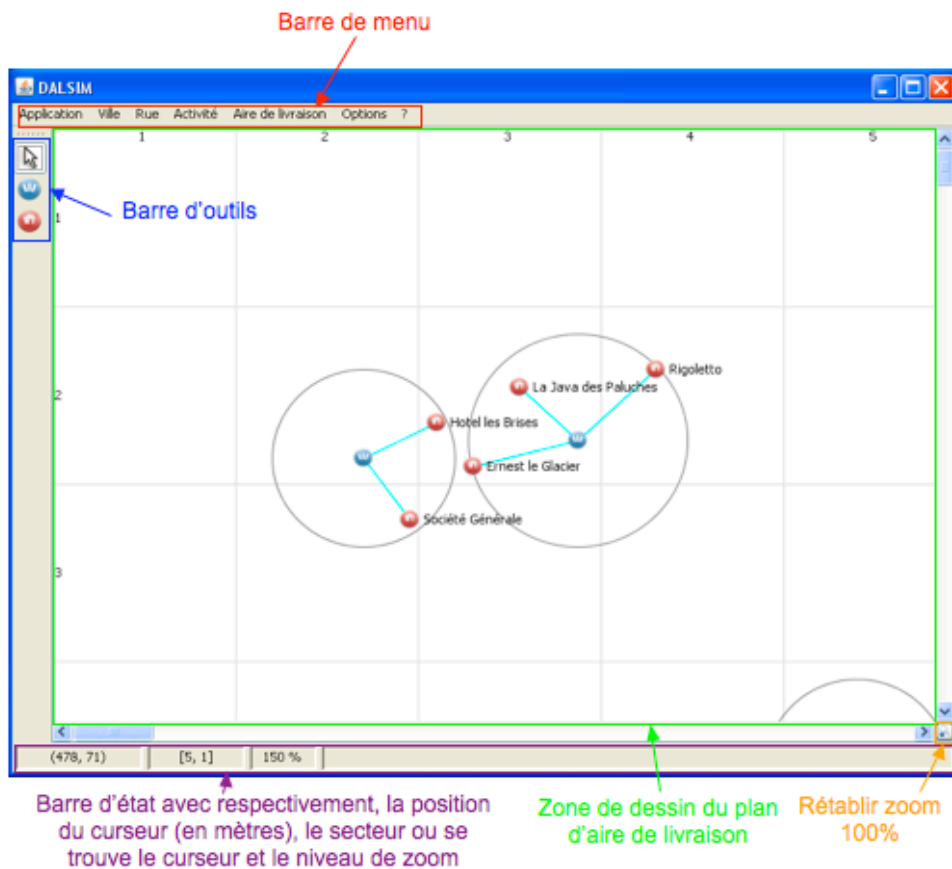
Barre de menu

DALSIM

Application Ville Rue Activité Aire de livraison Options ?

Barre d'outils

1 2 3 4 5

1

2

3

Rigoletto

La Java des Paluches

Hotel les Brises

Ernest le Glacier

Société Générale

(478, 71) [5, 1] 150 %

Barre d'état avec respectivement, la position du curseur (en mètres), le secteur ou se trouve le curseur et le niveau de zoom

Zone de dessin du plan d'aire de livraison

Rétablir zoom 100%